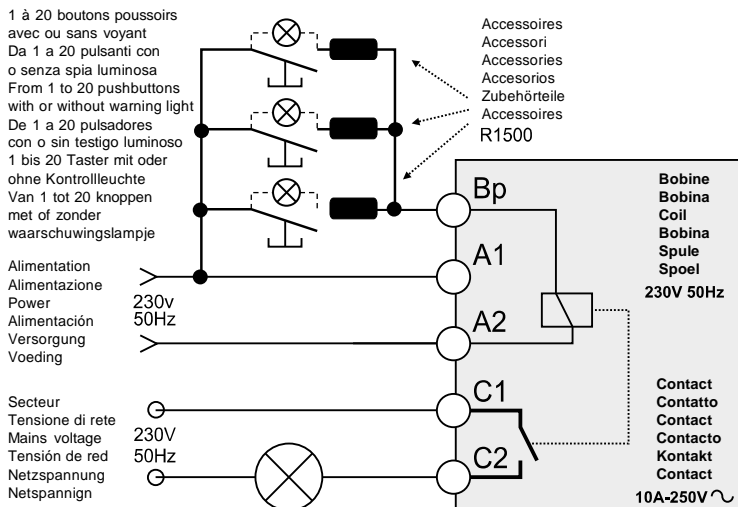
1 à 20 boutons poussoirs avec ou sans voyant
Da 1 a 20 pulsanti con o senza spia luminosa
From 1 to 20 pushbuttons with or without warning light
De 1 a 20 pulsadores con o sin testigo luminoso
1 bis 20 Taster mit oder ohne Kontrollleuchte
Van 1 tot 20 knoppen met of zonder waarschuwingslampje

Accessoires
Accessori
Accessories
Accesorios
Zubehörteile
Accessoires
R1500

Bp
A1
A2
C1
C2

Bobine
Bobina
Coil
Bobina
Spule
Spoel
230V 50Hz

Alimentation
Alimentazione
Power
Alimentación
Versorgung
Voeding
230v
50Hz

Secteur
Tensione di rete
Mains voltage
Tensión de red
Netzspannung
Netspannign
230V
50Hz

Contact
Contatto
Contact
Contacto
Kontakt
Contact
10A-250V $\sim$